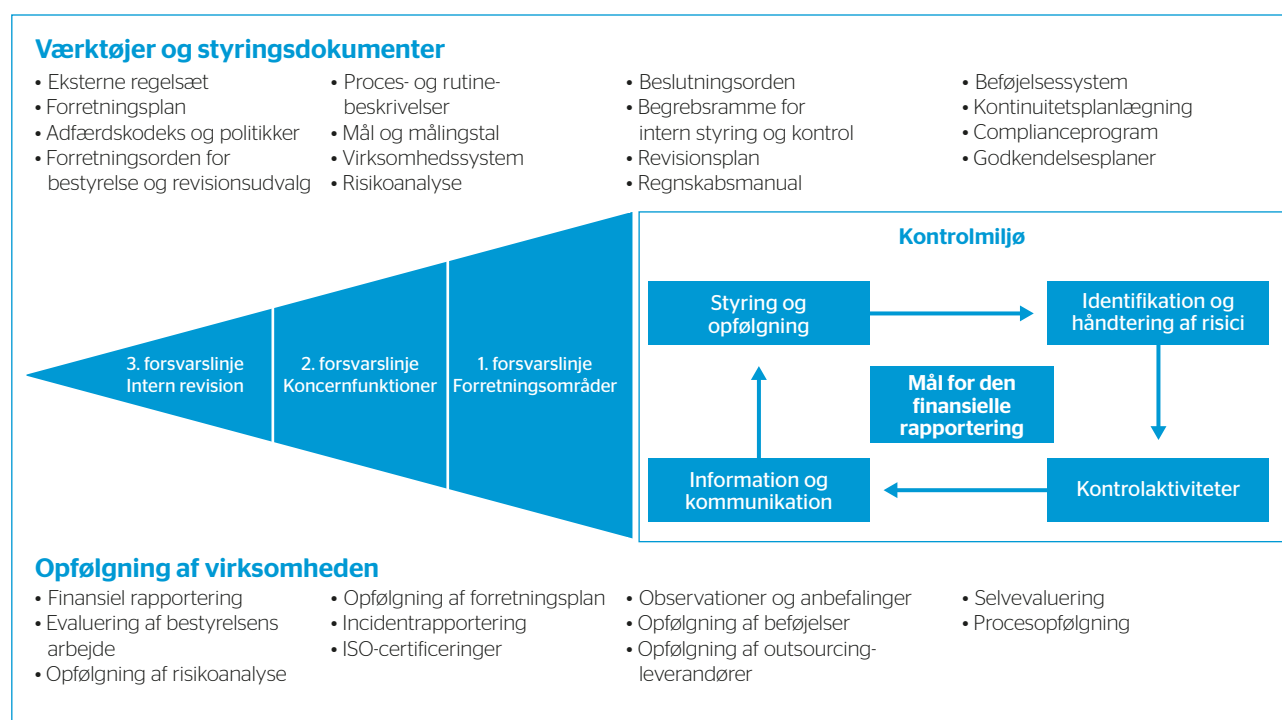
Værktøjer og styringsdokumenter

• Eksterne regelsæt
• Forretningsplan
• Adfærdskodeks og politikker
• Forretningsorden for bestyrelse og revisionsudvalg

• Proces- og rutinebeskrivelser
• Mål og målingstal
• Virksomhedssystem
• Risikoanalyse

• Beslutningsorden
• Begrebsramme for intern styring og kontrol
• Revisionsplan
• Regnskabsmanual

• Beføjelsessystem
• Kontinuitetsplanlægning
• Complianceprogram
• Godkendelsesplaner

3. forsvarslinje
Intern revision

2. forsvarslinje
Koncernfunktioner

1. forsvarslinje
Forretningsområder

Kontrolmiljø

Styring og opfølgning

Identifikation og håndtering af risici

Mål for den finansielle rapportering

Information og kommunikation

Kontrolaktiviteter

Opfølgning af virksomheden

• Finansiel rapportering
• Evaluering af bestyrelsens arbejde
• Opfølgning af risikoanalyse

• Opfølgning af forretningsplan
• Incidentrapportering
• ISO-certificeringer

• Observationer og anbefalinger
• Opfølgning af beføjelser
• Opfølgning af outsourcingleverandører

• Selvevaluering
• Procesopfølgning